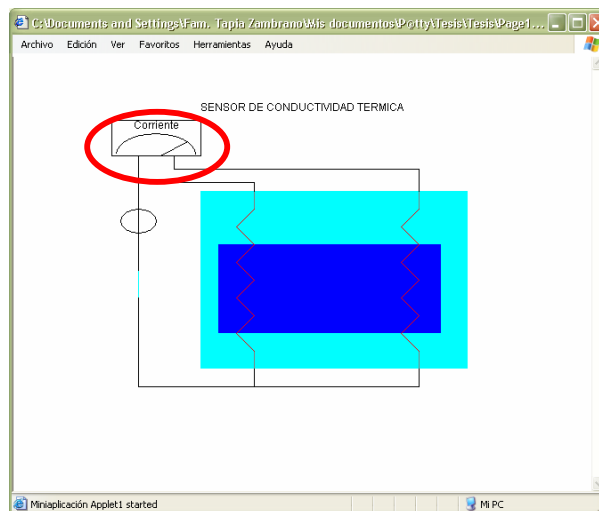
C:\Documents and Settings\Fam. Tapia Zambrano\Mis documentos\P@tty\Tesis\Tesis\Page1...

Archivo Edición Ver Favoritos Herramientas Ayuda

SENSOR DE CONDUCTIVIDAD TERMICA

Corriente

Miniaplicación Applet1 started

Mi PC